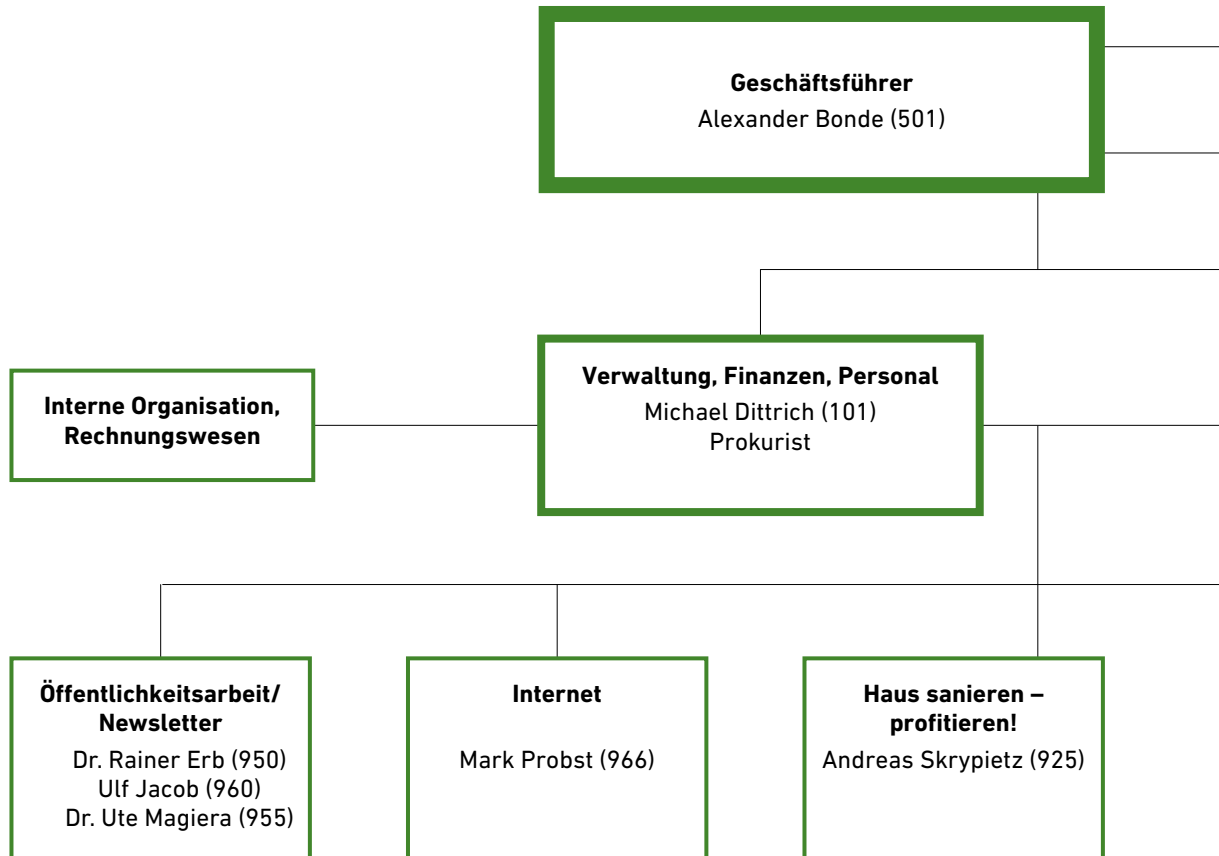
Geschäftsführer
Alexander Bonde (501)

Interne Organisation, Rechnungswesen

Verwaltung, Finanzen, Personal
Michael Dittrich (101)
Prokurist

Öffentlichkeitsarbeit/ Newsletter
Dr. Rainer Erb (950)
Ulf Jacob (960)
Dr. Ute Magiera (955)

Internet
Mark Probst (966)

Haus sanieren – profitieren!
Andreas Skrypietz (925)